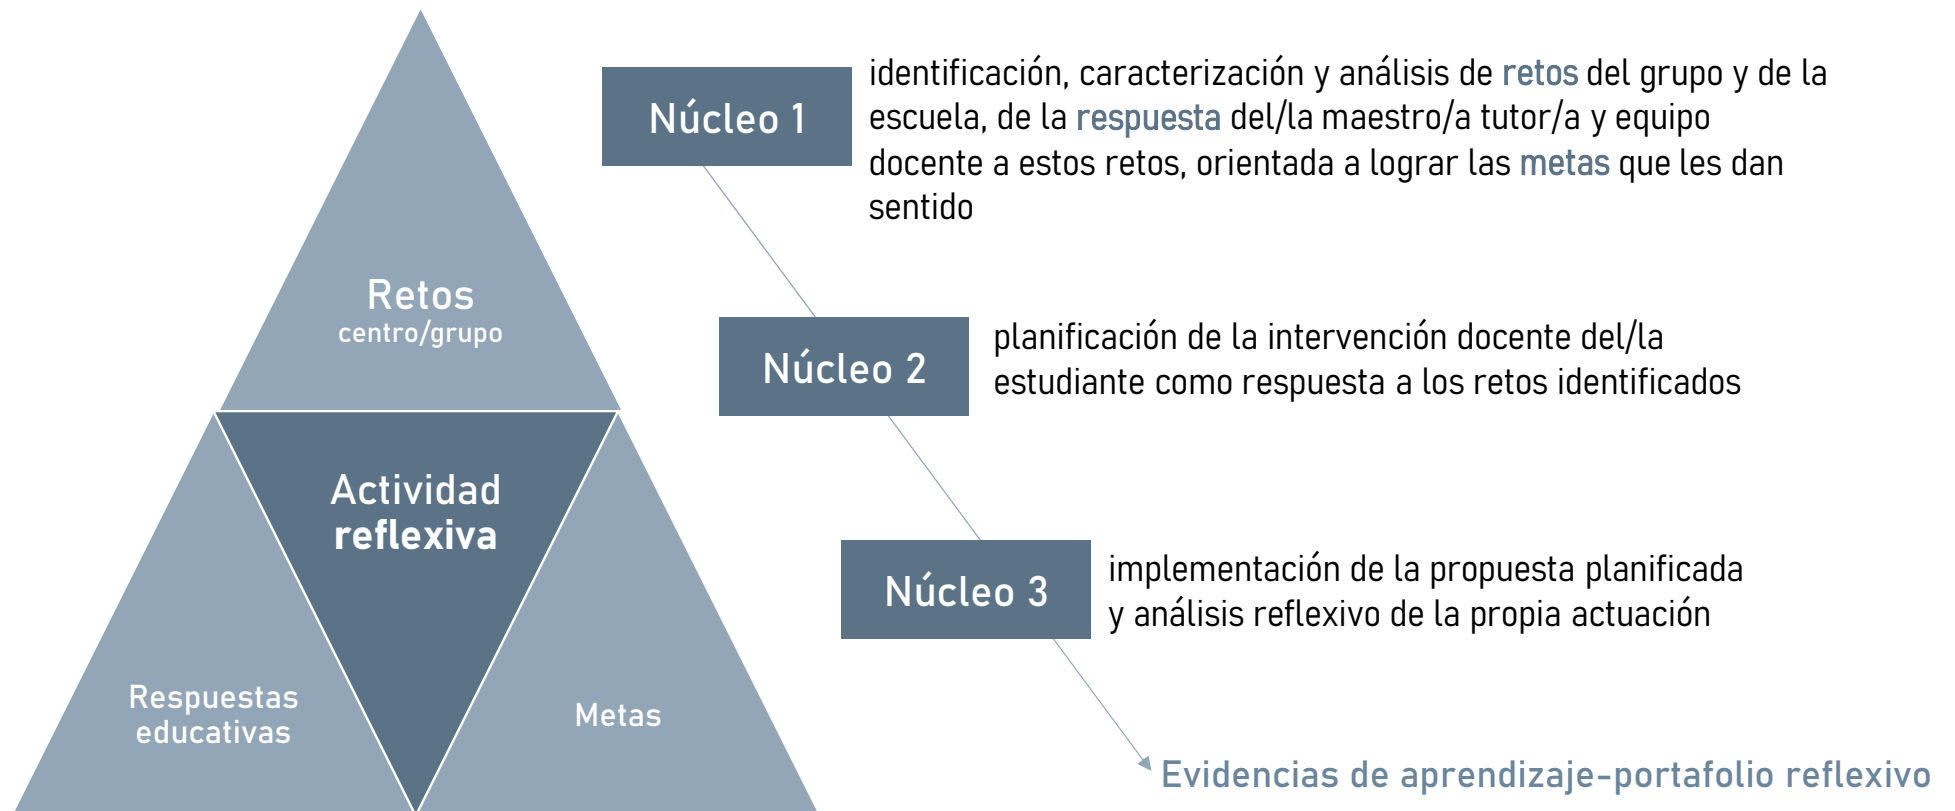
Retos
centro/grupo

Actividad
reflexiva

Respuestas
educativas

Metas

Núcleo 1

identificación, caracterización y análisis de retos del grupo y de la escuela, de la respuesta del/la maestro/a tutor/a y equipo docente a estos retos, orientada a lograr las metas que les dan sentido

Núcleo 2

planificación de la intervención docente del/la estudiante como respuesta a los retos identificados

Núcleo 3

implementación de la propuesta planificada y análisis reflexivo de la propia actuación

Evidencias de aprendizaje-portafolio reflexivo